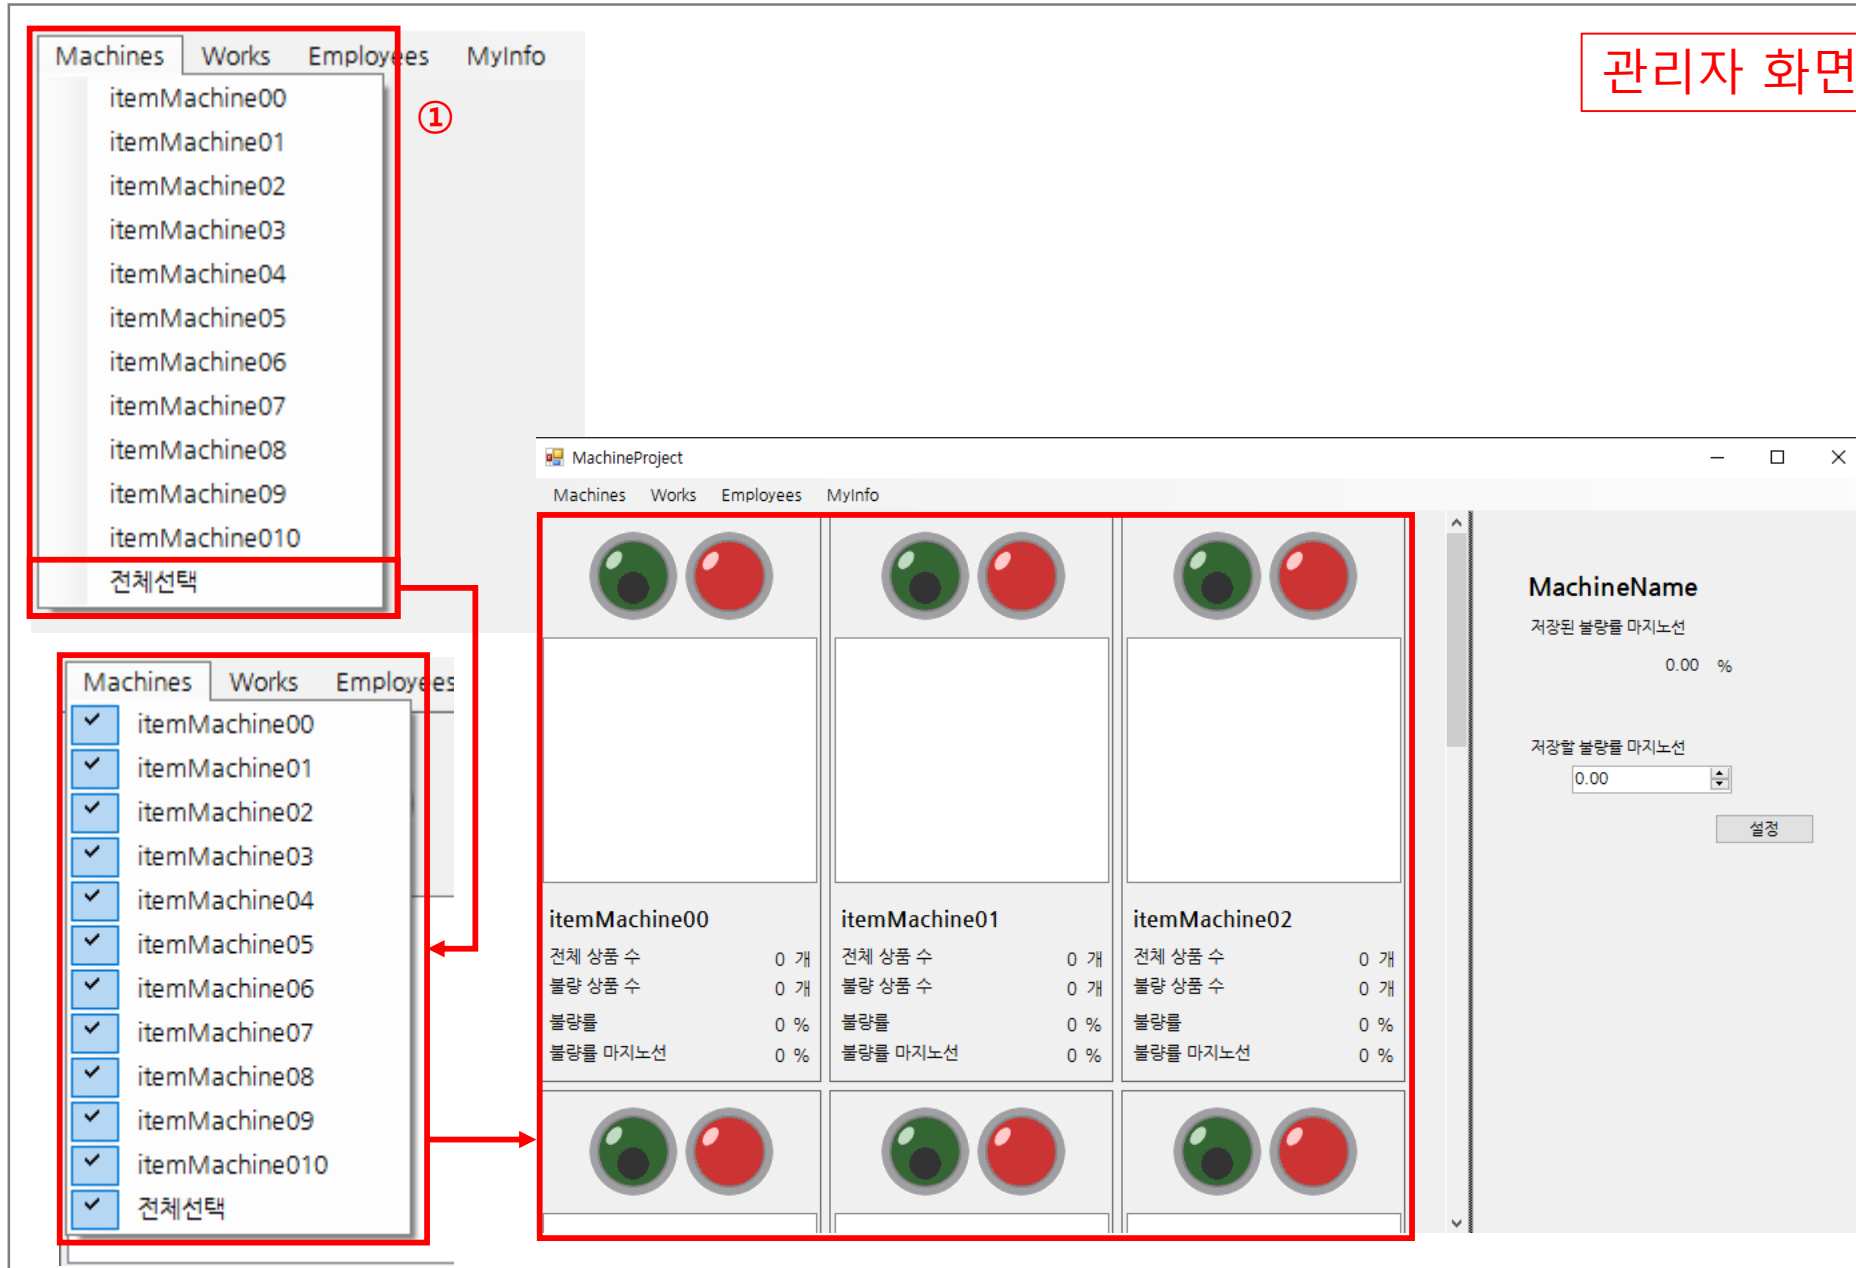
Machines Works Employees MyInfo

itemMachine00
itemMachine01
itemMachine02
itemMachine03
itemMachine04
itemMachine05
itemMachine06
itemMachine07
itemMachine08
itemMachine09
itemMachine010
전체선택

①

관리자 화면

Machines Works Employees

itemMachine00
itemMachine01
itemMachine02
itemMachine03
itemMachine04
itemMachine05
itemMachine06
itemMachine07
itemMachine08
itemMachine09
itemMachine010
전체선택

MachineProject

Machines Works Employees MyInfo

itemMachine00
전체 상품 수 0 개
불량 상품 수 0 개
불량률 0 %
불량률 마지노선 0 %

itemMachine01
전체 상품 수 0 개
불량 상품 수 0 개
불량률 0 %
불량률 마지노선 0 %

itemMachine02
전체 상품 수 0 개
불량 상품 수 0 개
불량률 0 %
불량률 마지노선 0 %

MachineName
저장된 불량률 마지노선
0.00 %

저장할 불량률 마지노선
0.00
설정